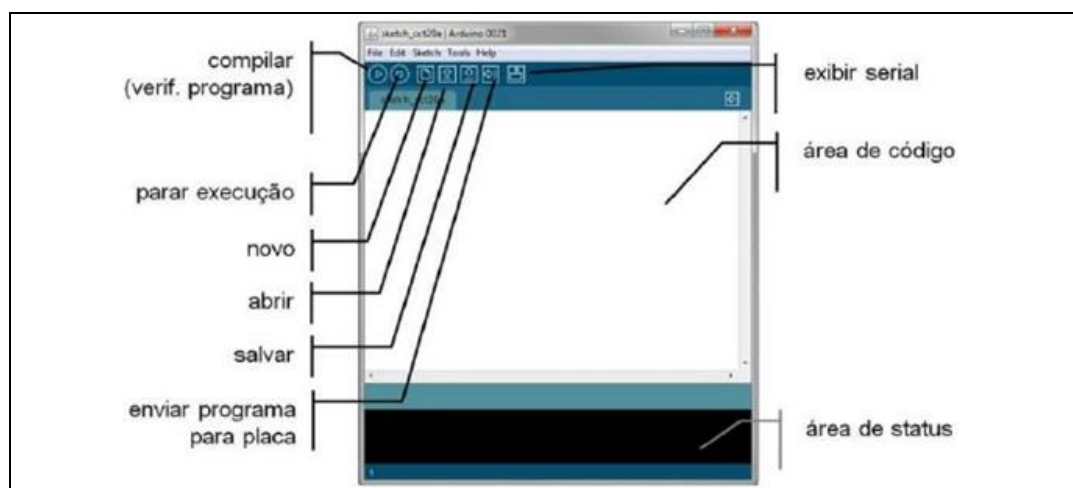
sketch_oct20a | Arduino 0021

File Edit Sketch Tools Help

sketch_oct20a

compilar (verif. programa)

parar execução

novo

abrir

salvar

enviar programa para placa

exibir serial

área de código

área de status